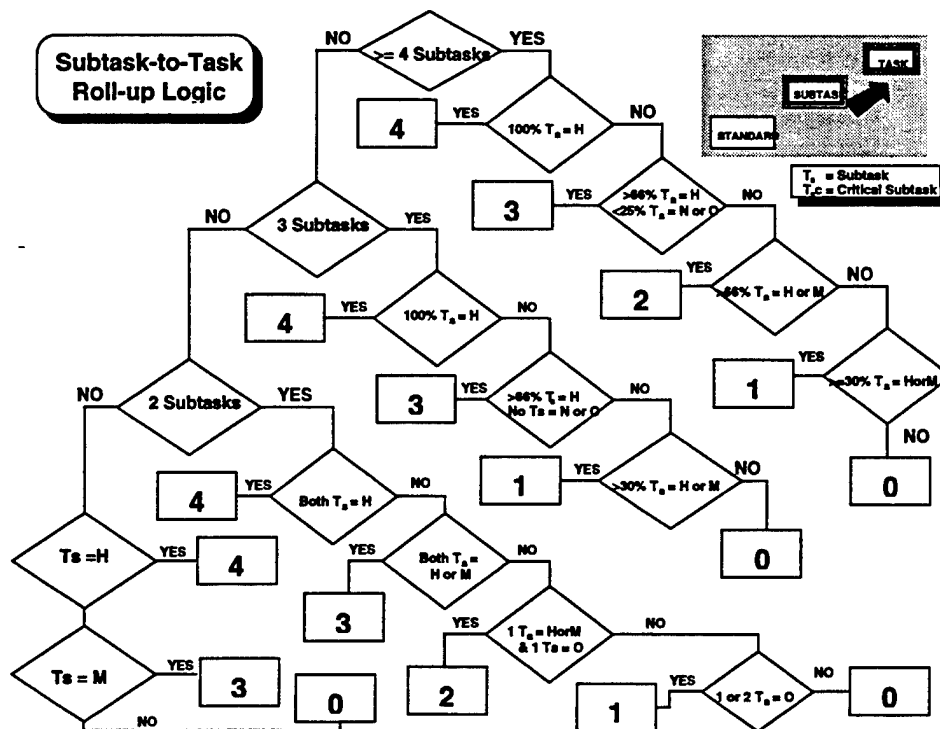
Subtask-to-Task Roll-up Logic

NO
>= 4 Subtasks
YES

TASK
SUBTASK
STANDARDS

$T_s$ = Subtask
$T_sc$ = Critical Subtask

4
YES
100% $T_s$ = H
NO

3
YES
>66% $T_s$ = H <25% $T_s$ = N or O
NO

NO
3 Subtasks
YES

2
YES
>66% $T_s$ = H or M
NO

4
YES
100% $T_s$ = H
NO

1
YES
>=30% $T_s$ = HorM
NO
0

3
YES
>66% $T_s$ = H No Ts = N or O
NO

NO
2 Subtasks
YES

1
YES
>30% $T_s$ = H or M
NO
0

4
YES
Both $T_s$ = H
NO

Ts =H
YES
4

YES
Both $T_s$ = H or M
NO
3

YES
1 $T_s$ = HorM & 1 Ts = O
NO
2

Ts = M
YES
3
NO

0

1
YES
1 or 2 $T_s$ = O
NO
0